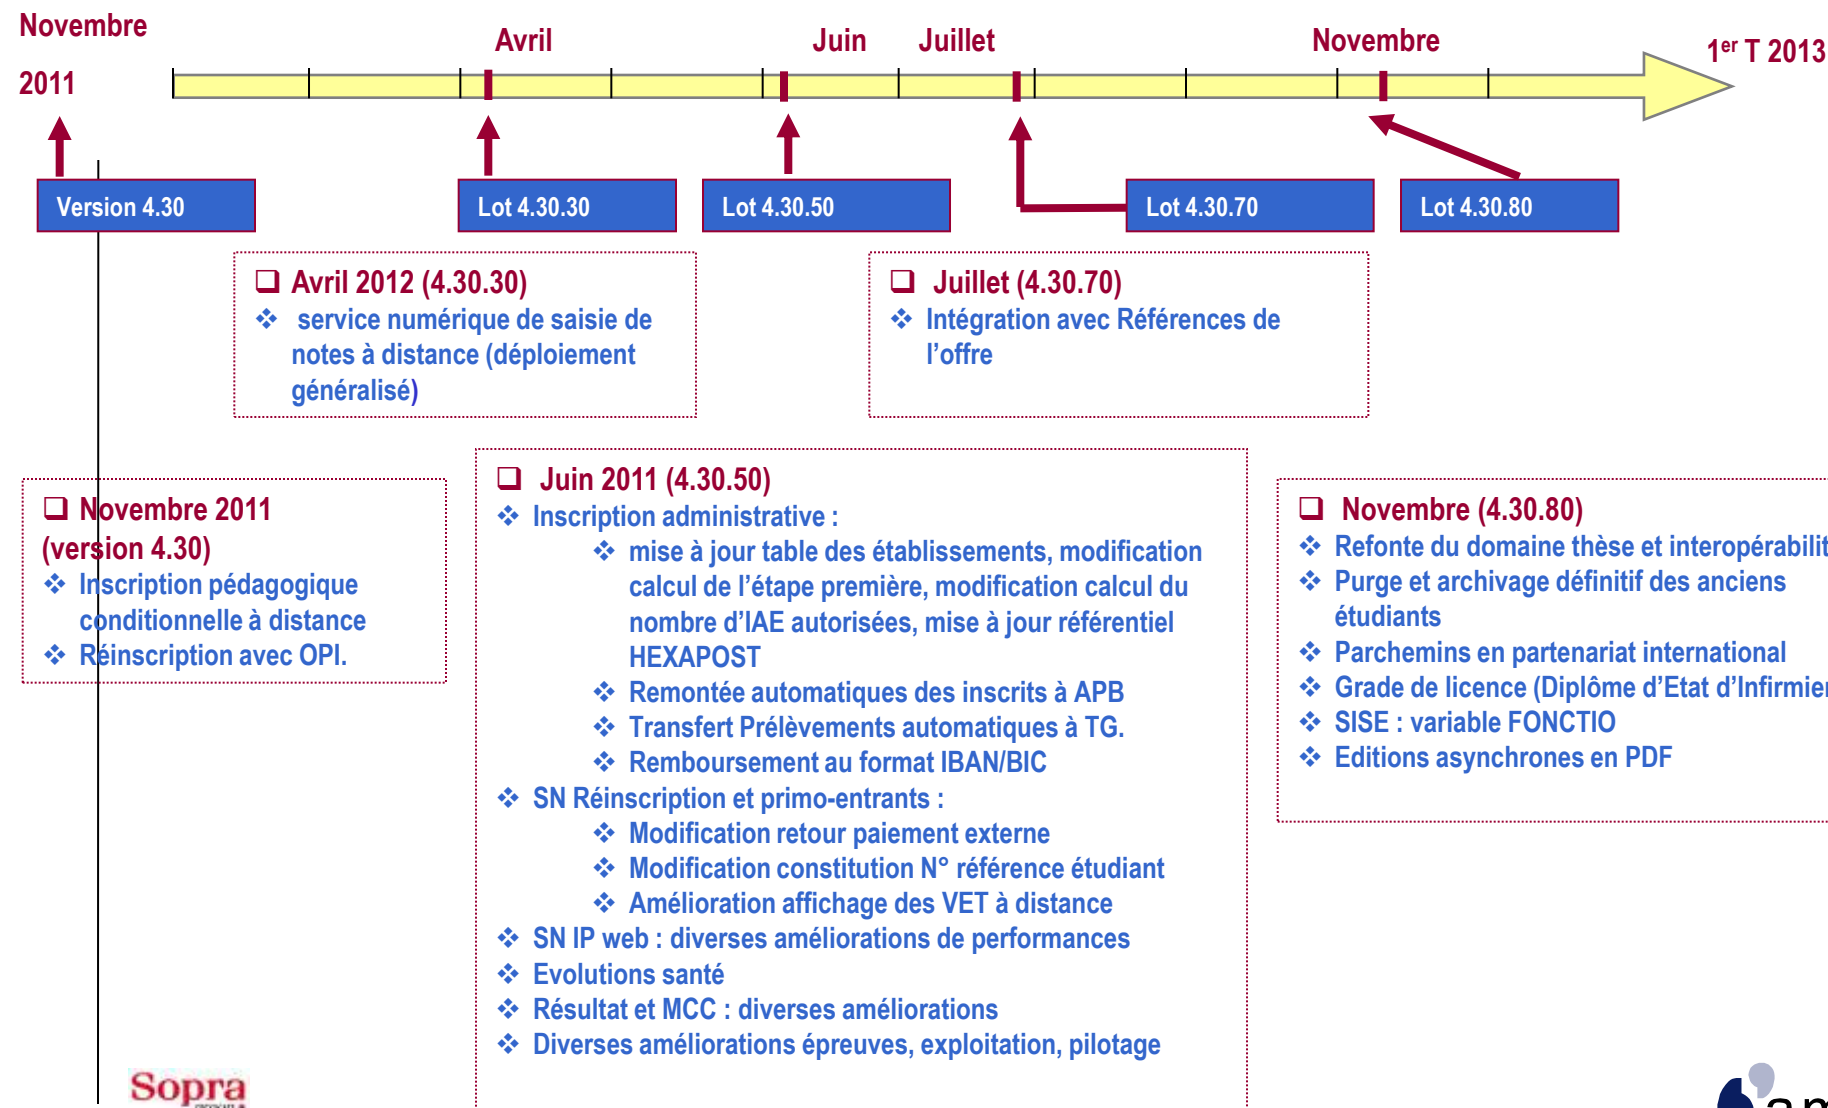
Novembre 2011

Avril

Juin

Juillet

Novembre

1$^{er}$ T 2013

Version 4.30

Lot 4.30.30

Lot 4.30.50

Lot 4.30.70

Lot 4.30.80

❑ Avril 2012 (4.30.30)
❖ service numérique de saisie de notes à distance (déploiement généralisé)

❑ Juillet (4.30.70)
❖ Intégration avec Références de l'offre

❑ Novembre 2011 (version 4.30)
❖ Inscription pédagogique conditionnelle à distance
❖ Réinscription avec OPI.

❑ Juin 2011 (4.30.50)
❖ Inscription administrative :
❖ mise à jour table des établissements, modification calcul de l'étape première, modification calcul du nombre d'IAE autorisées, mise à jour référentiel HEXAPOST
❖ Remontée automatiques des inscrits à APB
❖ Transfert Prélèvements automatiques à TG.
❖ Remboursement au format IBAN/BIC
❖ SN Réinscription et primo-entrants :
❖ Modification retour paiement externe
❖ Modification constitution N° référence étudiant
❖ Amélioration affichage des VET à distance
❖ SN IP web : diverses améliorations de performances
❖ Evolutions santé
❖ Résultat et MCC : diverses améliorations
❖ Diverses améliorations épreuves, exploitation, pilotage

❑ Novembre (4.30.80)
❖ Refonte du domaine thèse et interopérabilit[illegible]
❖ Purge et archivage définitif des anciens étudiants
❖ Parchemins en partenariat international
❖ Grade de licence (Diplôme d'Etat d'Infirmie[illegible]
❖ SISE : variable FONCTIO
❖ Editions asynchrones en PDF

Sopra